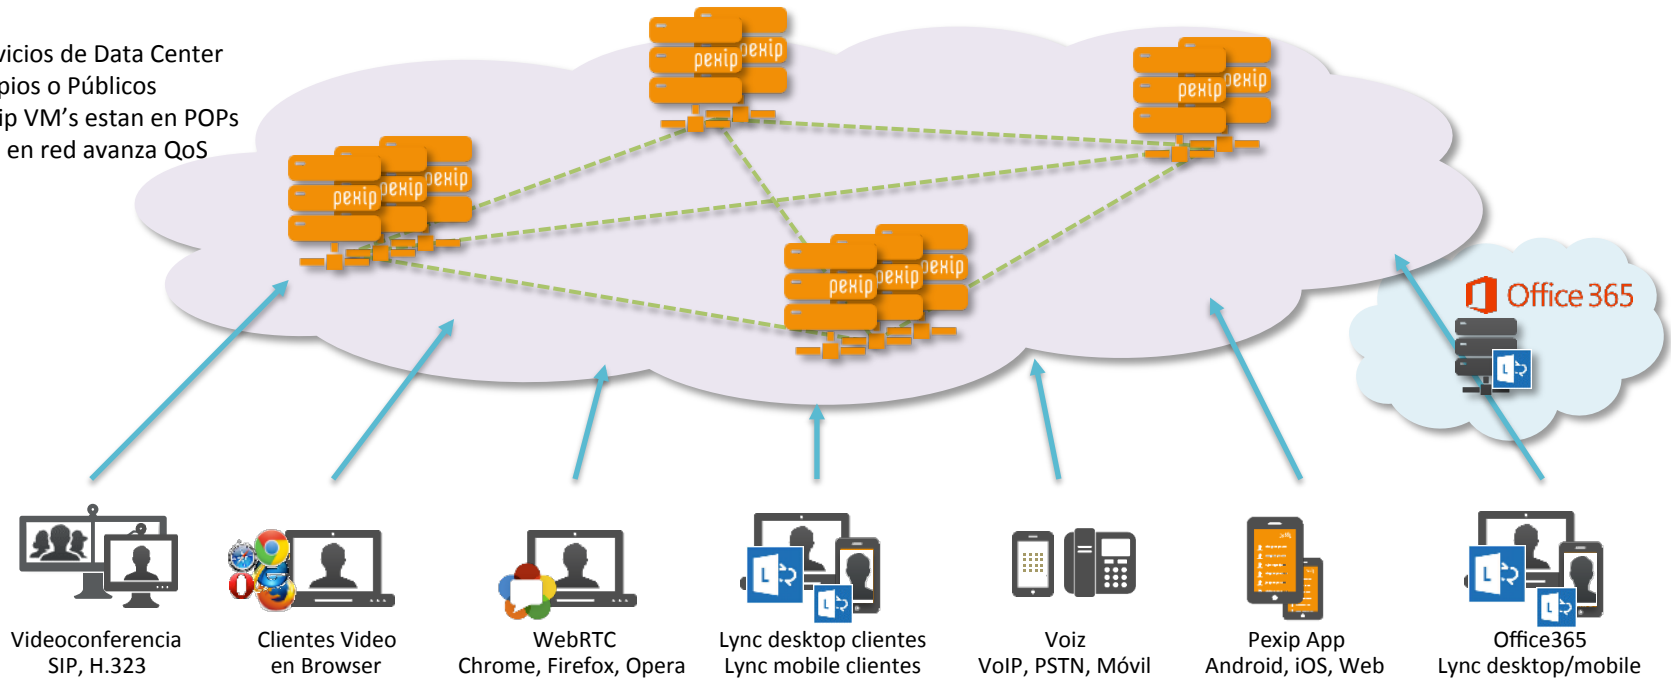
vicios de Data Center
pios o Públicos
ip VM's estan en POPs
en red avanza QoS

pexip pexip pexip

pexip pexip

pexip pexip

pexip pexip pexip

Office 365

Videoconferencia
SIP, H.323

Clientes Video
en Browser

WebRTC
Chrome, Firefox, Opera

Lync desktop clientes
Lync mobile clientes

Voiz
VoIP, PSTN, Móvil

Pexip App
Android, iOS, Web

Office365
Lync desktop/mobile